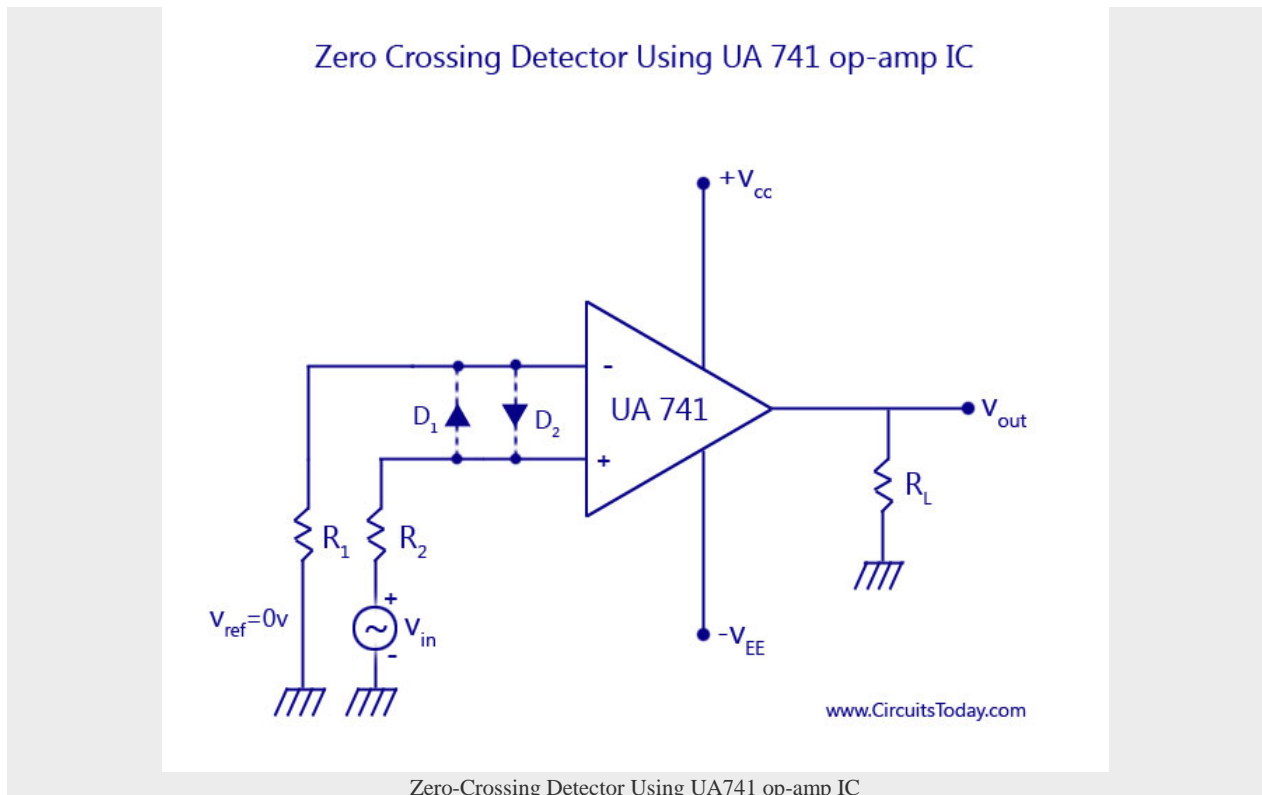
Zero Crossing Detector Using UA 741 op-amp IC

$+V_{cc}$

-

+

UA 741

$D_1$

$D_2$

$V_{out}$

$R_L$

$R_1$

$R_2$

$V_{ref}=0v$

+

-

$V_{in}$

$-V_{EE}$

www.CircuitsToday.com

Zero-Crossing Detector Using UA741 op-amp IC